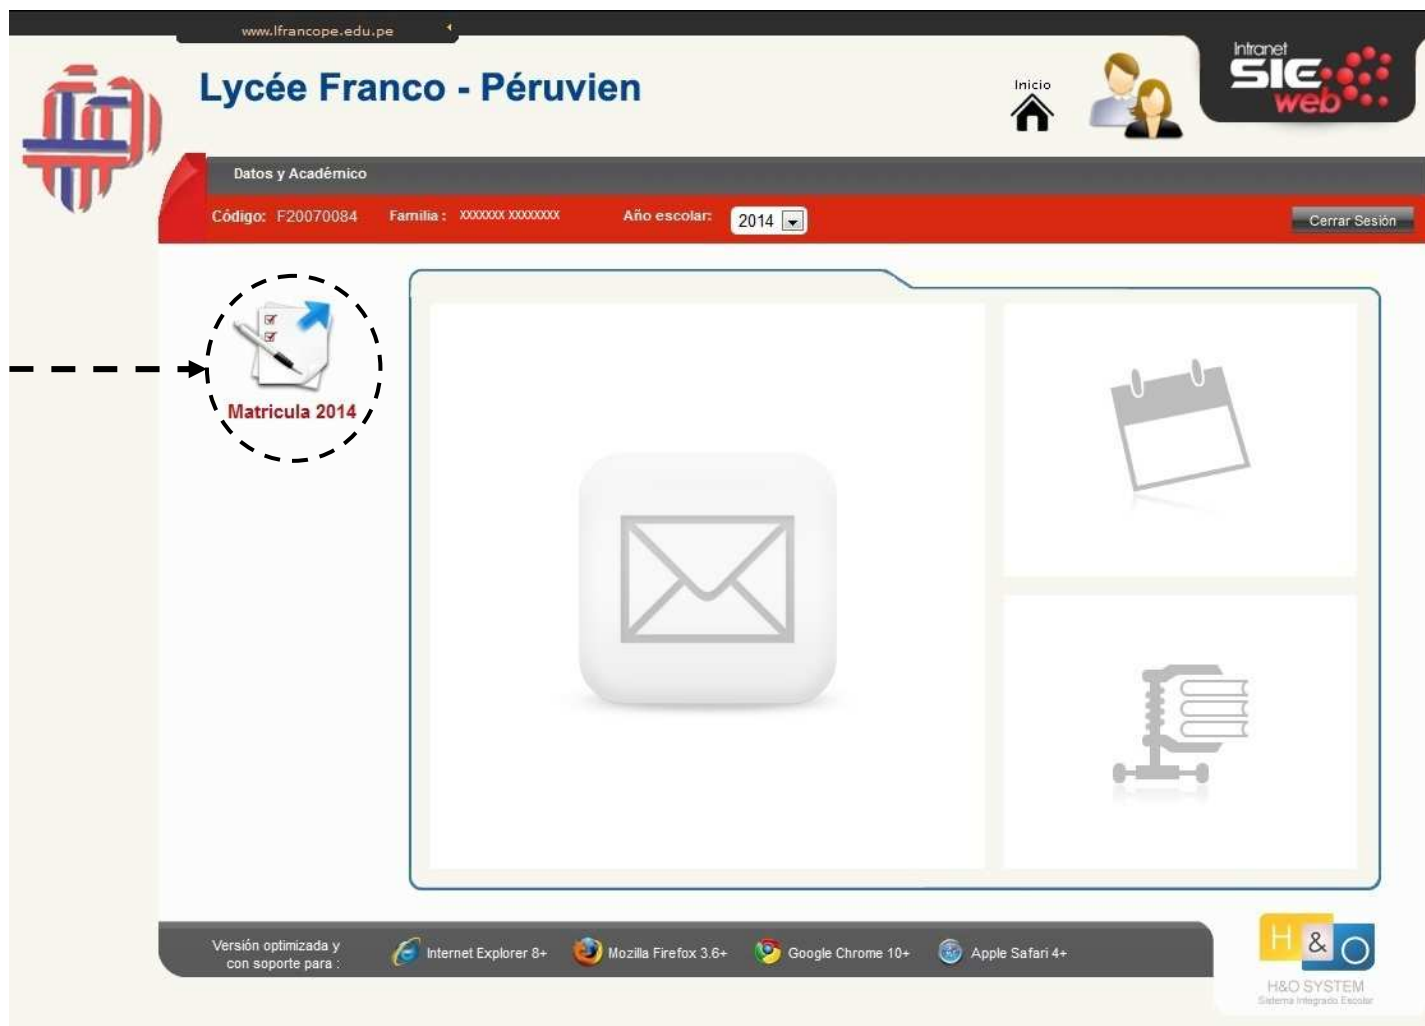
www.lfrancope.edu.pe

Lycée Franco - Péruvien

Inicio

Intranet SIE web

Datos y Académico

Código: F20070084 Familia : XXXXXXX XXXXXXXX Año escolar: 2014

Cerrar Sesión

Matricula 2014

Versión optimizada y con soporte para : Internet Explorer 8+ Mozilla Firefox 3.6+ Google Chrome 10+ Apple Safari 4+

H & O

H&O SYSTEM
Sistema Integrado Escolar